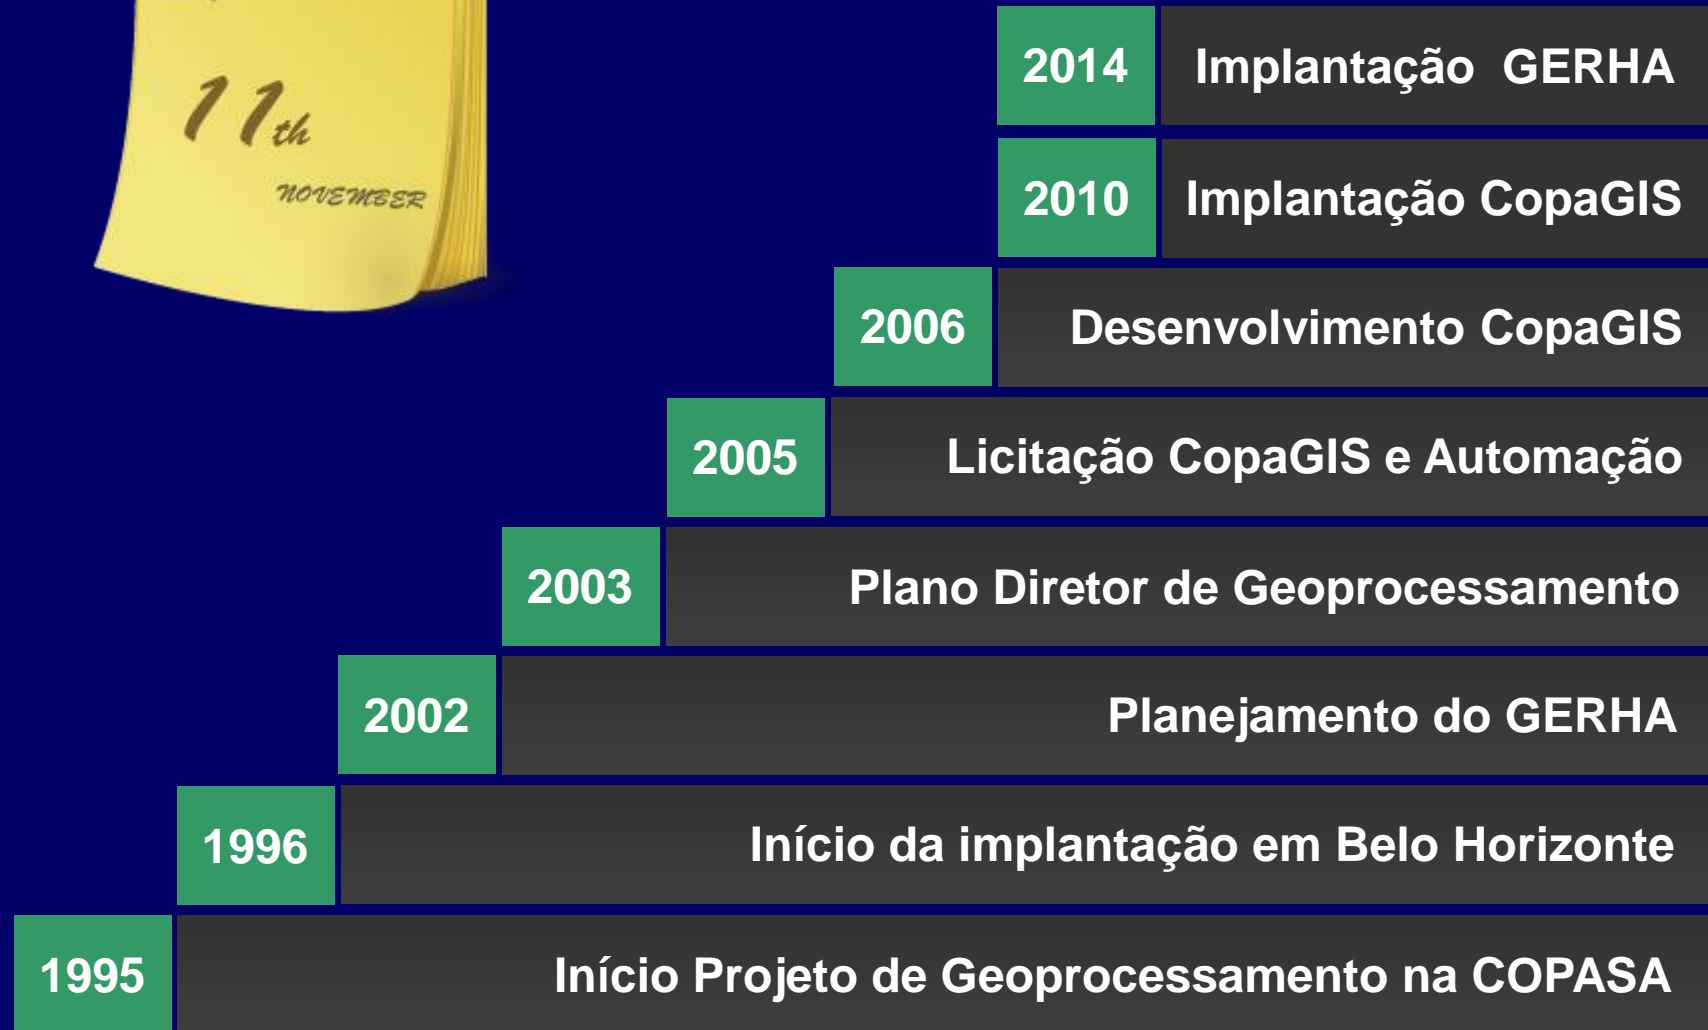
11th
NOVEMBER

2014 Implantação GERHA

2010 Implantação CopaGIS

2006 Desenvolvimento CopaGIS

2005 Licitação CopaGIS e Automação

2003 Plano Diretor de Geoprocessamento

2002 Planejamento do GERHA

1996 Início da implantação em Belo Horizonte

1995 Início Projeto de Geoprocessamento na COPASA